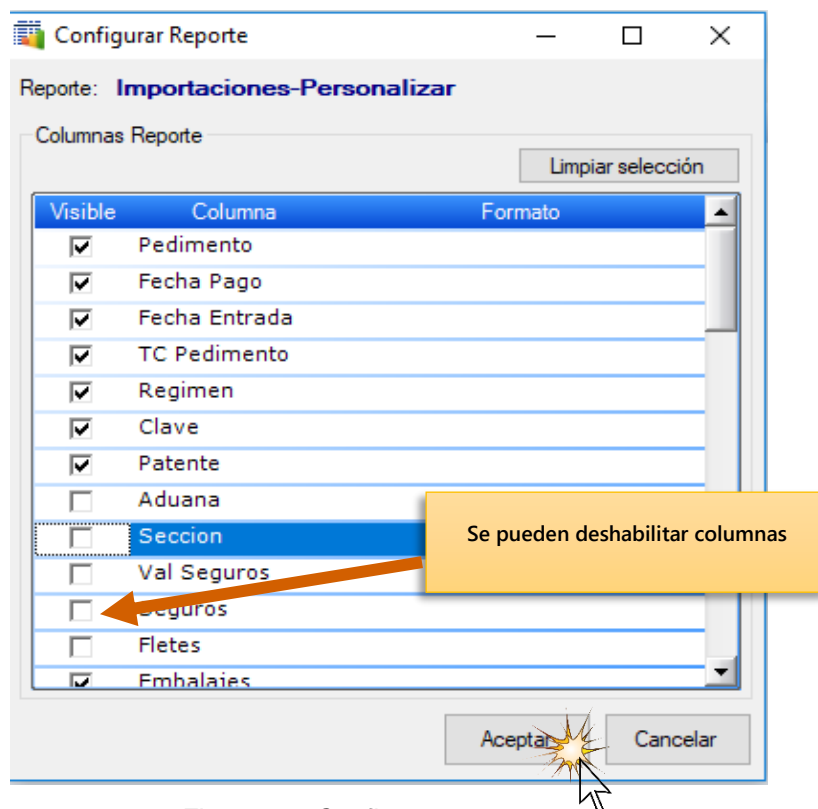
Configurar Reporte

Reporte: Importaciones-Personalizar

Columnas Reporte

Limpiar selección

| Visible | Columna | Formato |
|---|---|---|
| ☑ | Pedimento | |
| ☑ | Fecha Pago | |
| ☑ | Fecha Entrada | |
| ☑ | TC Pedimento | |
| ☑ | Regimen | |
| ☑ | Clave | |
| ☑ | Patente | |
| ☐ | Aduana | |
| ☐ | Seccion | |
| ☐ | Val Seguros | |
| ☐ | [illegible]eguros | |
| ☐ | Fletes | |
| ☑ | Embalajes | |

Se pueden deshabilitar columnas

Aceptar

Cancelar